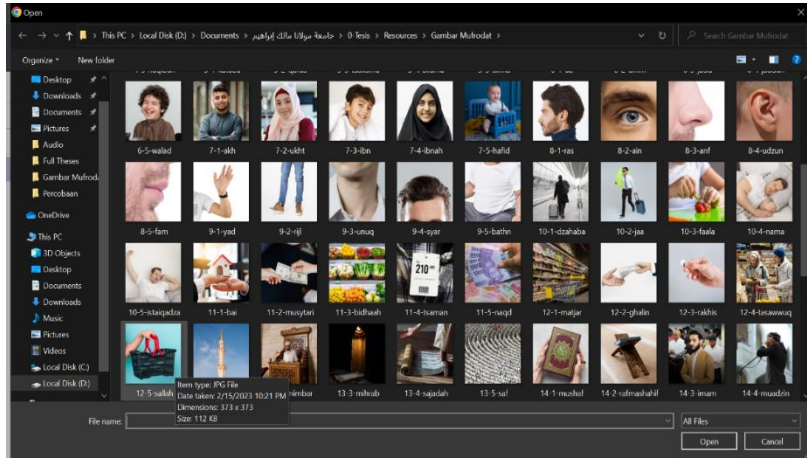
Open

This PC > Local Disk (D:) > Documents > جامعة مولانا مالك إبراهيم > 0-Tesis > Resources > Gambar Mufrodat

Search Gambar Mufrodat

Organize ▾ New folder

Desktop
Downloads
Documents
Pictures
Audio
Full Theses
Gambar Mufrodat
Percobaan
OneDrive
This PC
3D Objects
Desktop
Documents
Downloads
Music
Pictures
Videos
Local Disk (C:)
Local Disk (D:)

6-5-walad
7-1-akh
7-2-ukht
7-3-ibn
7-4-ibnah
7-5-hafid
8-1-ras
8-2-ain
8-3-anf
8-4-udzun
8-5-fam
9-1-yad
9-2-rijl
9-3-unuq
9-4-syar
9-5-bathn
10-1-dzahaba
10-2-jaa
10-3-faala
10-4-nama
10-5-istaiqadza
11-1-bai
11-2-musytari
11-3-bidhaah
11-4-tsaman
11-5-naqd
12-1-matjar
12-2-ghalin
12-3-rakhis
12-4-tasawwuq
12-5-sallah
mimbar
13-3-mihrab
13-4-sajadah
13-5-saf
14-1-mushaf
14-2-rafmashahif
14-3-imam
14-4-muadzin

210

Item type: JPG File
Date taken: 2/15/2023 10:21 PM
Dimensions: 373 x 373
Size: 112 KB

File name:
All Files
Open
Cancel